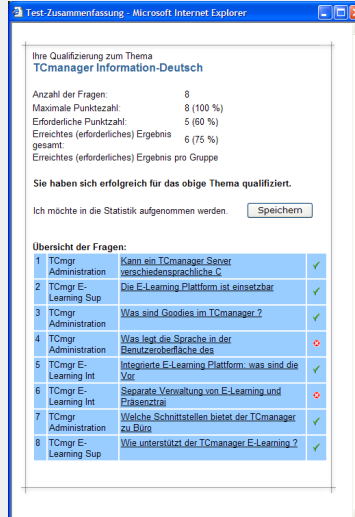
Test-Zusammenfassung - Microsoft Internet Explorer

Ihre Qualifizierung zum Thema
TCmanager Information-Deutsch

Anzahl der Fragen: 8
Maximale Punktezahl: 8 (100 %)
Erforderliche Punktzahl: 5 (60 %)
Erreichtes (erforderliches) Ergebnis gesamt: 6 (75 %)
Erreichtes (erforderliches) Ergebnis pro Gruppe

Sie haben sich erfolgreich für das obige Thema qualifiziert.

Ich möchte in die Statistik aufgenommen werden. Speichern

Übersicht der Fragen:

| 1 | TCmgr Administration | Kann ein TCmanager Server verschiedensprachliche C | ✓ |
|---|---|---|---|
| 2 | TCmgr E-Learning Sup | Die E-Learning Plattform ist einsetzbar | ✓ |
| 3 | TCmgr Administration | Was sind Goodies im TCmanager ? | ✓ |
| 4 | TCmgr Administration | Was legt die Sprache in der Benutzeroberfläche des | ✗ |
| 5 | TCmgr E-Learning Int | Integrierte E-Learning Plattform: was sind die Vor | ✓ |
| 6 | TCmgr E-Learning Int | Separate Verwaltung von E-Learning und Präsenztrai | ✗ |
| 7 | TCmgr Administration | Welche Schnittstellen bietet der TCmanager zu Büro | ✓ |
| 8 | TCmgr E-Learning Sup | Wie unterstützt der TCmanager E-Learning ? | ✓ |